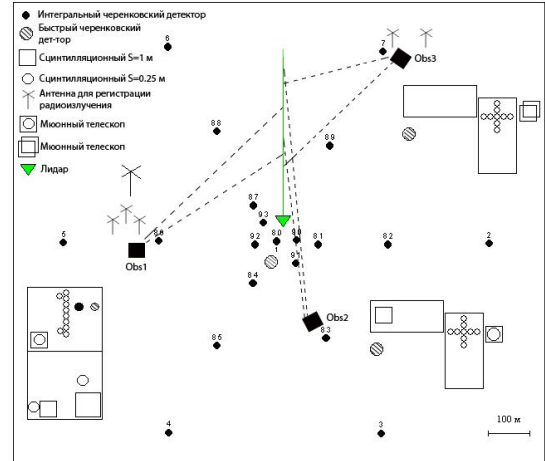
Интегральный черенковский детектор
Быстрый черенковский дет-тор
Сцинтилляционный S=1 м
Сцинтилляционный S=0.25 м
Антенна для регистрации радиоизлучения
Мюонный телескоп
Мюонный телескоп
Лидар

6
7
Obs3
88
89
87
93
80
90
81
82
2
5
86
92
1
Obs1
91
84
Obs2
83
85
4
3
100 м